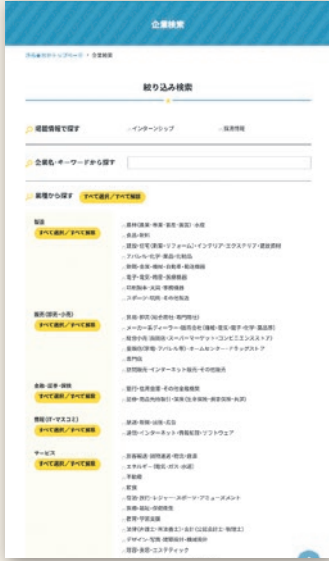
企業検索

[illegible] > 企業検索

絞り込み検索

掲載情報で探す
インターンシップ
採用情報

企業名・キーワードから探す

業種から探す
すべて選択／すべて解除

製造
すべて選択／すべて解除
農林(農業・林業・畜産・漁業)・水産
食品・飲料
建設・住宅(新築・リフォーム)・インテリア・エクステリア・建設資材
アパレル・化学・薬品・化粧品
鉄鋼・金属・機械・自動車・輸送機器
電子・電気・精密・医療機器
印刷関係・文具・事務機器
スポーツ・玩具・その他製品

販売(卸売・小売)
すべて選択／すべて解除
商社・卸売(総合商社・専門商社)
メーカー系ディーラー・販売会社(機械・電気・電子・化学・薬品系)
総合小売(百貨店・スーパーマーケット・コンビニエンスストア)
量販店(家電・アパレル等)・ホームセンター・ドラッグストア
専門店
訪問販売・インターネット販売・その他販売

金融・証券・保険
すべて選択／すべて解除
銀行・信用金庫・その他金融機関
証券・商品先物取引・保険(生命保険・損害保険・共済)

情報(IT・マスコミ)
すべて選択／すべて解除
放送・新聞・出版・広告
通信・インターネット・情報処理・ソフトウェア

サービス
すべて選択／すべて解除
旅客輸送・貨物運送・物流・倉庫
エネルギー(電気・ガス・水道)
不動産
官業
宿泊・旅行・レジャー・スポーツ・アミューズメント
医療・福祉・介護関連
教育・学習支援
法律(弁護士・司法書士)・会計(公認会計士・税理士)
デザイン・写真・建築設計・構造設計
理容・美容・エステティック